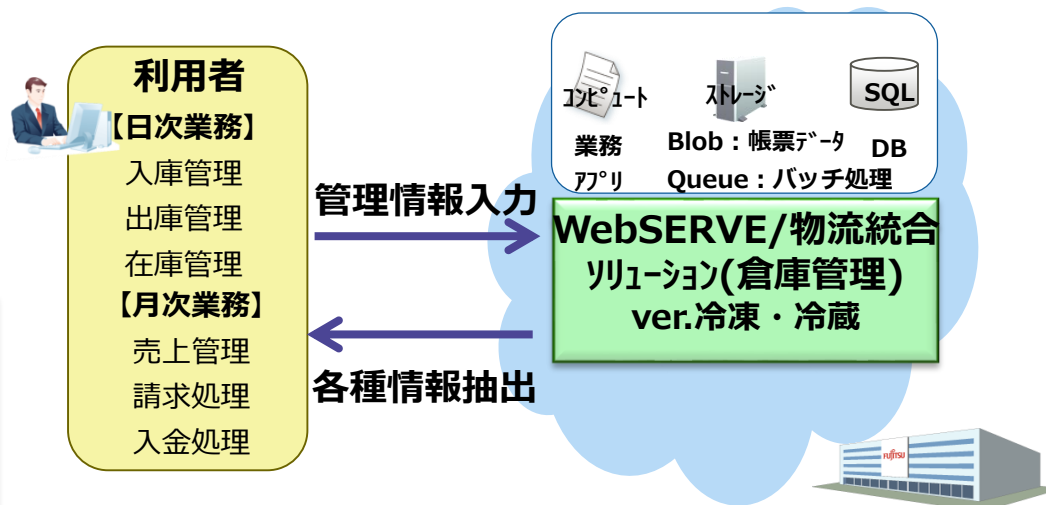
利用者

【日次業務】

入庫管理

出庫管理

在庫管理

【月次業務】

売上管理

請求処理

入金処理

管理情報入力

各種情報抽出

ｺﾝﾋﾟｭｰﾄ

ｽﾄﾚｰｼﾞ

SQL

業務ｱﾌﾟﾘ

Blob：帳票ﾃﾞｰﾀ

Queue：バッチ処理

DB

WebSERVE/物流統合ｿﾘｭｰｼｮﾝ(倉庫管理) ver.冷凍・冷蔵

FUJITSU